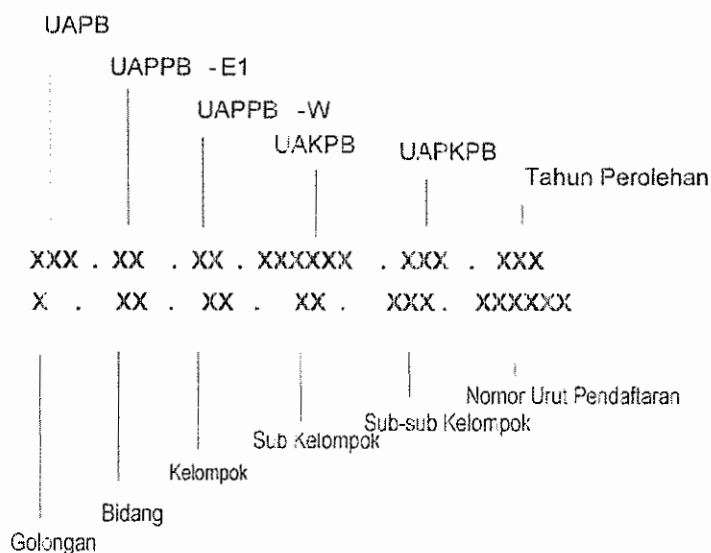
UAPB

UAPPB -E1

UAPPB -W

UAKPB

UAPKPB

Tahun Perolehan

XXX . XX . XX . XXXXXX . XXX . XXX

X . XX . XX . XX . XXX . XXXXXX

Nomor Urut Pendaftaran

Sub-sub Kelompok

Sub Kelompok

Kelompok

Bidang

Golongan